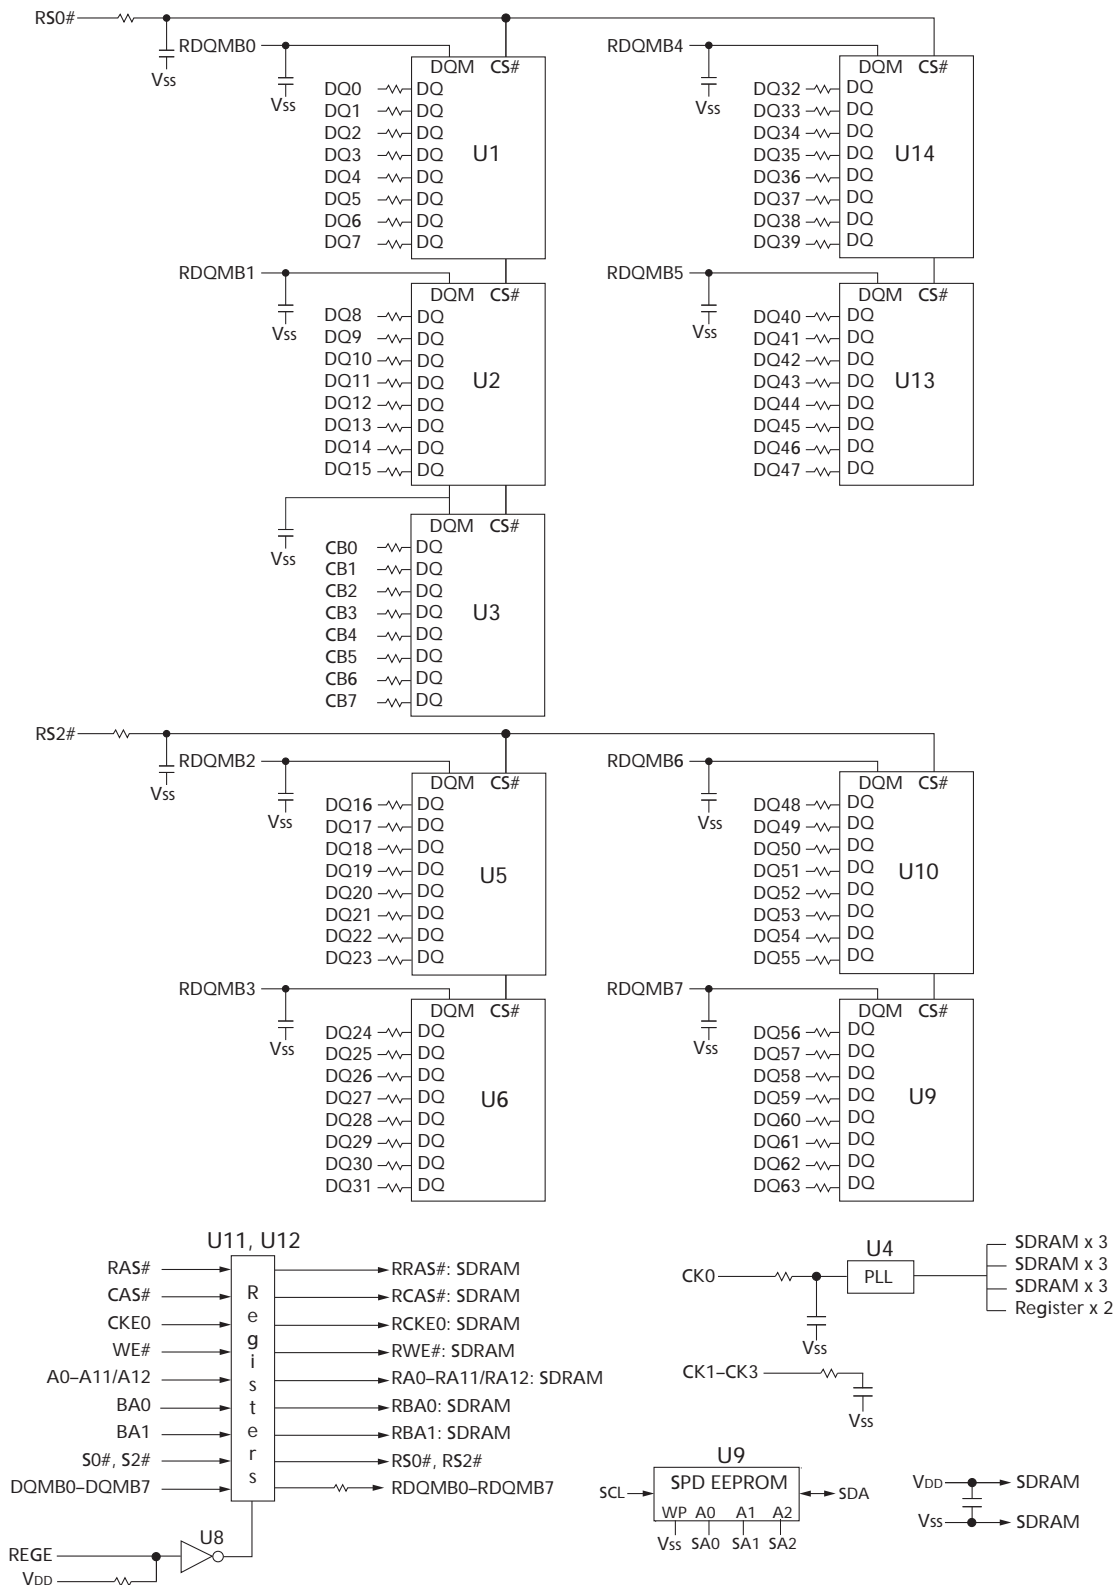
RS0#

VSS

RDQMB0

VSS

DQM CS#

DQ0 DQ
DQ1 DQ
DQ2 DQ
DQ3 DQ
DQ4 DQ
DQ5 DQ
DQ6 DQ
DQ7 DQ

U1

RDQMB4

VSS

DQM CS#

DQ32 DQ
DQ33 DQ
DQ34 DQ
DQ35 DQ
DQ36 DQ
DQ37 DQ
DQ38 DQ
DQ39 DQ

U14

RDQMB1

VSS

DQM CS#

DQ8 DQ
DQ9 DQ
DQ10 DQ
DQ11 DQ
DQ12 DQ
DQ13 DQ
DQ14 DQ
DQ15 DQ

U2

RDQMB5

VSS

DQM CS#

DQ40 DQ
DQ41 DQ
DQ42 DQ
DQ43 DQ
DQ44 DQ
DQ45 DQ
DQ46 DQ
DQ47 DQ

U13

VSS

DQM CS#

CB0 DQ
CB1 DQ
CB2 DQ
CB3 DQ
CB4 DQ
CB5 DQ
CB6 DQ
CB7 DQ

U3

RS2#

VSS

RDQMB2

VSS

DQM CS#

DQ16 DQ
DQ17 DQ
DQ18 DQ
DQ19 DQ
DQ20 DQ
DQ21 DQ
DQ22 DQ
DQ23 DQ

U5

RDQMB6

VSS

DQM CS#

DQ48 DQ
DQ49 DQ
DQ50 DQ
DQ51 DQ
DQ52 DQ
DQ53 DQ
DQ54 DQ
DQ55 DQ

U10

RDQMB3

VSS

DQM CS#

DQ24 DQ
DQ25 DQ
DQ26 DQ
DQ27 DQ
DQ28 DQ
DQ29 DQ
DQ30 DQ
DQ31 DQ

U6

RDQMB7

VSS

DQM CS#

DQ56 DQ
DQ57 DQ
DQ58 DQ
DQ59 DQ
DQ60 DQ
DQ61 DQ
DQ62 DQ
DQ63 DQ

U9

U11, U12

RAS#
CAS#
CKE0
WE#
A0–A11/A12
BA0
BA1
S0#, S2#
DQMB0–DQMB7

R e g i s t e r s

RRAS#: SDRAM
RCAS#: SDRAM
RCKE0: SDRAM
RWE#: SDRAM
RA0–RA11/RA12: SDRAM
RBA0: SDRAM
RBA1: SDRAM
RS0#, RS2#
RDQMB0–RDQMB7

U8

REGE
VDD

U4

CK0

PLL

VSS

SDRAM x 3
SDRAM x 3
SDRAM x 3
Register x 2

CK1–CK3

VSS

U9

SCL

SPD EEPROM

SDA

WP A0 A1 A2

VSS SA0 SA1 SA2

VDD SDRAM
VSS SDRAM